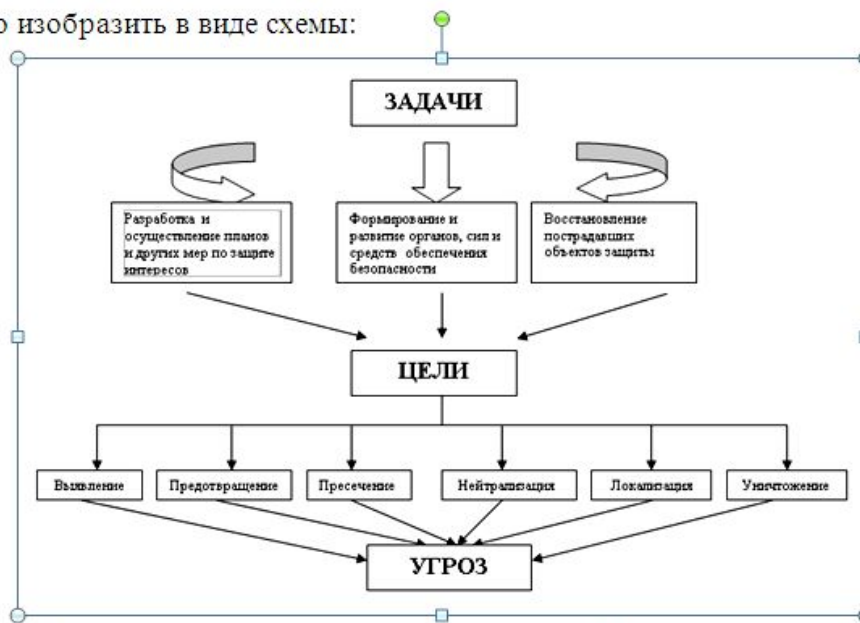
о изобразить в виде схемы:

ЗАДАЧИ

Разработка и осуществление планов и других мер по защите интересов

Формирование и развитие органов, сил и средств обеспечения безопасности

Восстановление пострадавших объектов защиты

ЦЕЛИ

Выявление

Предотвращение

Пресечение

Нейтрализация

Локализация

Уничтожение

УГРОЗ